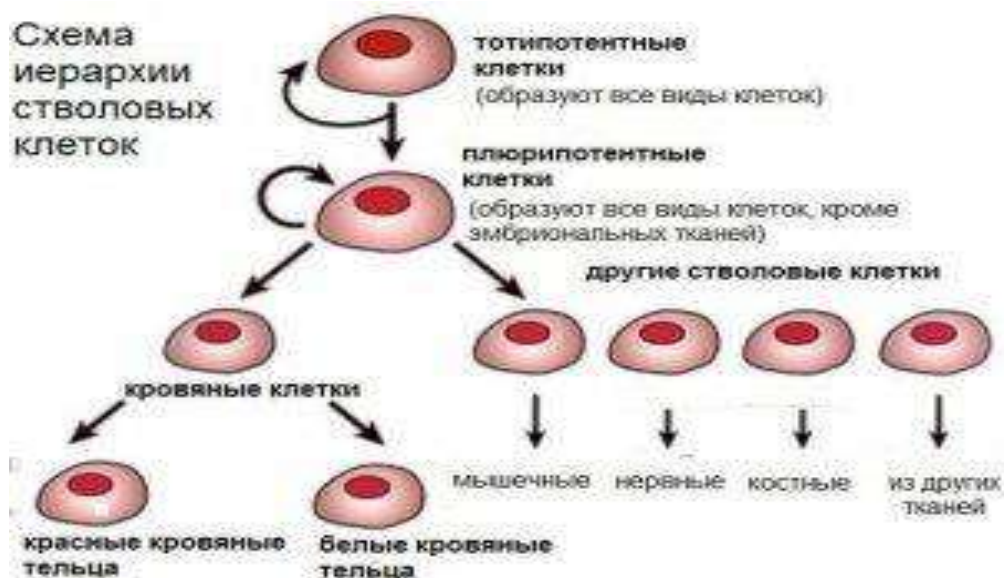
Схема иерархии стволовых клеток

тотипотентные клетки
(образуют все виды клеток)

плюрипотентные клетки
(образуют все виды клеток, кроме эмбриональных тканей)

другие стволовые клетки

кровяные клетки

мышечные

нервные

костные

из других тканей

красные кровяные тельца

белые кровяные тельца